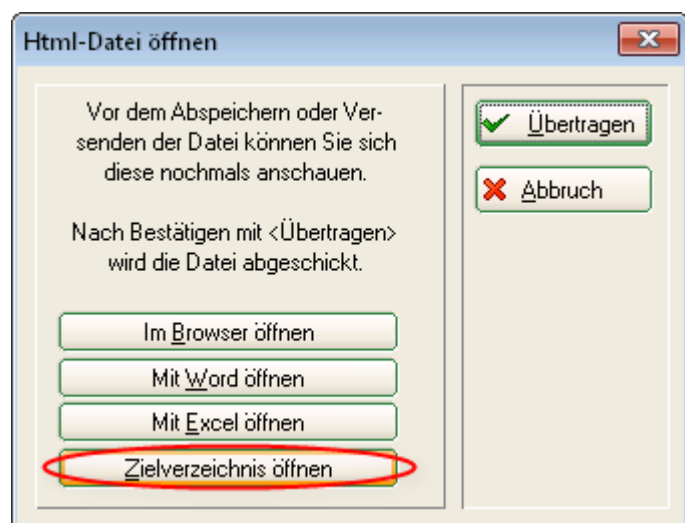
Html-Datei öffnen

Vor dem Abspeichern oder Versenden der Datei können Sie sich diese nochmals anschauen.

Nach Bestätigen mit <Übertragen> wird die Datei abgeschickt.

Im Browser öffnen

Mit Word öffnen

Mit Excel öffnen

Zielverzeichnis öffnen

Übertragen

Abbruch